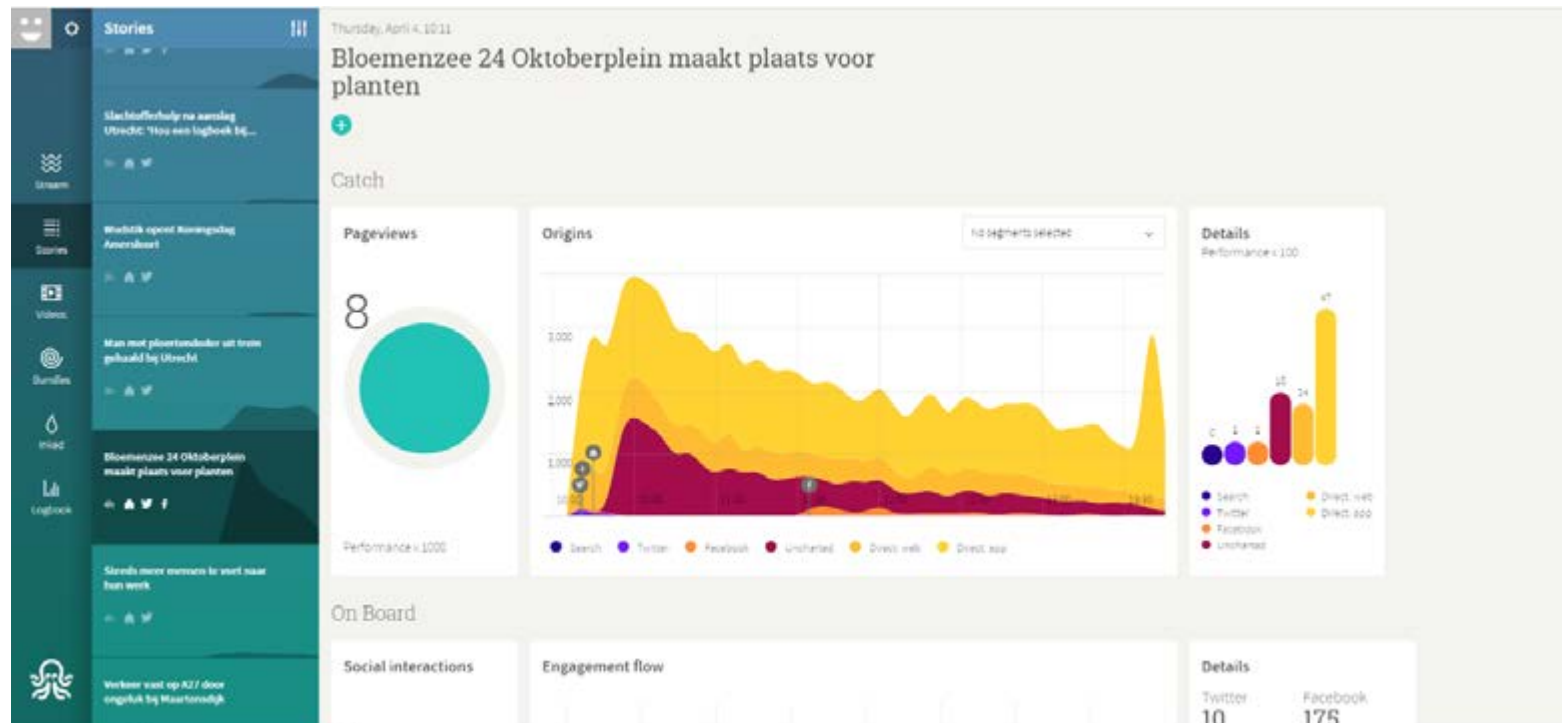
Stories

Slachtofferhulp na aanslag Utrecht: 'Hou een logboek bij...

Wodstik opent Koningsdag Amersfoort

Man met ploertendoder uit trein gehaald bij Utrecht

Bloemenzee 24 Oktoberplein maakt plaats voor planten

Steeds meer mensen te voet naar hun werk

Verkeer vast op A27 door ongeluk bij Maartensdijk

Stream
Stories
Videos
Bundles
Inlead
Logbook

Thursday, April 4, 10:11

Bloemenzee 24 Oktoberplein maakt plaats voor planten

Catch

Pageviews

8

Performance x 1000

Origins

No segments selected

3,000
2,000
1,000

Search Twitter Facebook Uncharted Direct web Direct app

Details
Performance x 100

2 4 4 18 24 47

Search
Twitter
Facebook
Uncharted
Direct web
Direct app

On Board

Social interactions

Engagement flow

Details
Twitter 10
Facebook 175